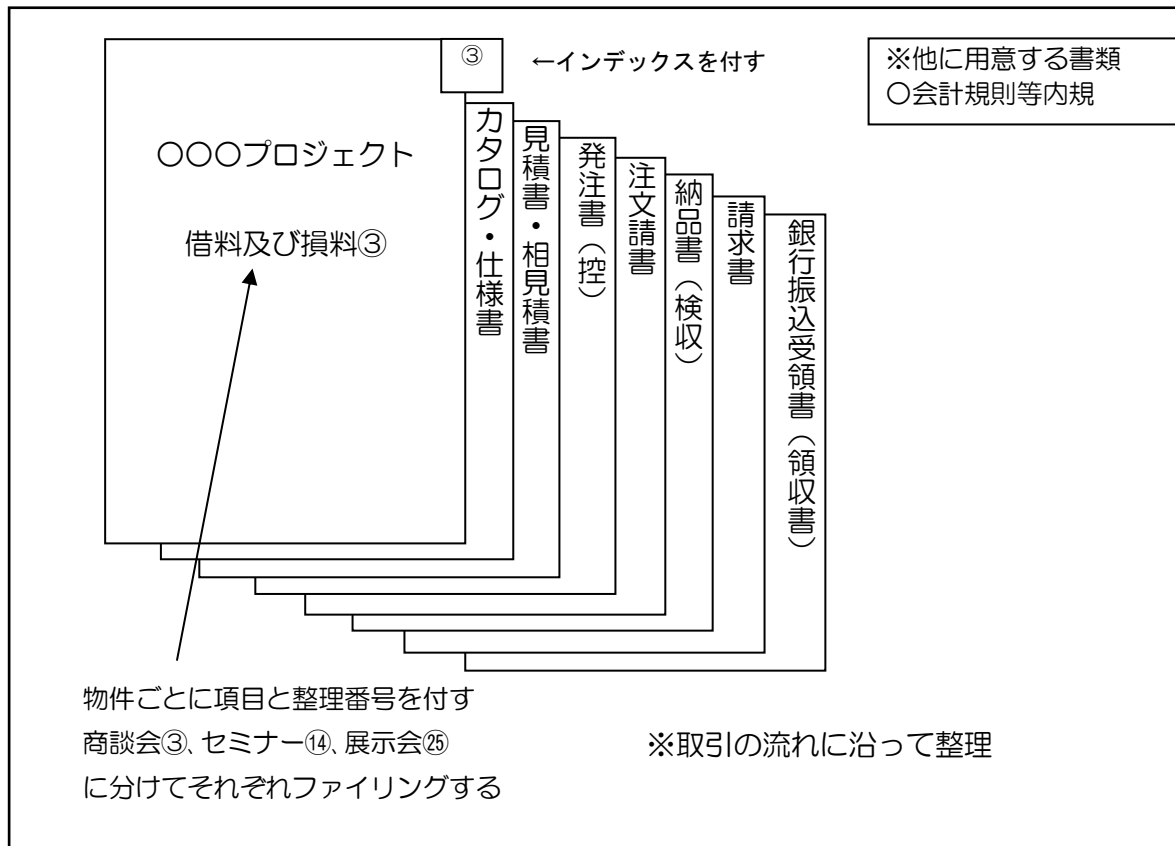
③

←インデックスを付す

※他に用意する書類
○会計規則等内規

○○○プロジェクト

借料及び損料③

カタログ・仕様書

見積書・相見積書

発注書（控）

注文請書

納品書（検収）

請求書

銀行振込受領書（領収書）

物件ごとに項目と整理番号を付す
商談会③、セミナー⑭、展示会㉕
に分けてそれぞれファイリングする

※取引の流れに沿って整理